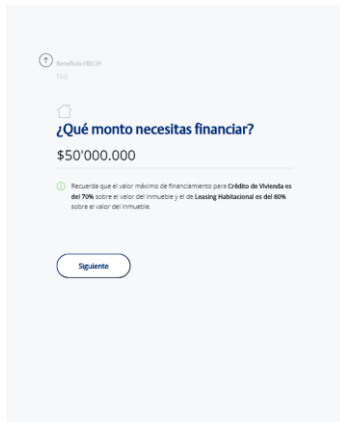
Beneficio FRECH
No

¿Qué monto necesitas financiar?

$50'000.000

Recuerda que el valor máximo de financiamiento para Crédito de Vivienda es del 70% sobre el valor del inmueble y el de Leasing Habitacional es del 80% sobre el valor del inmueble.

Siguiente